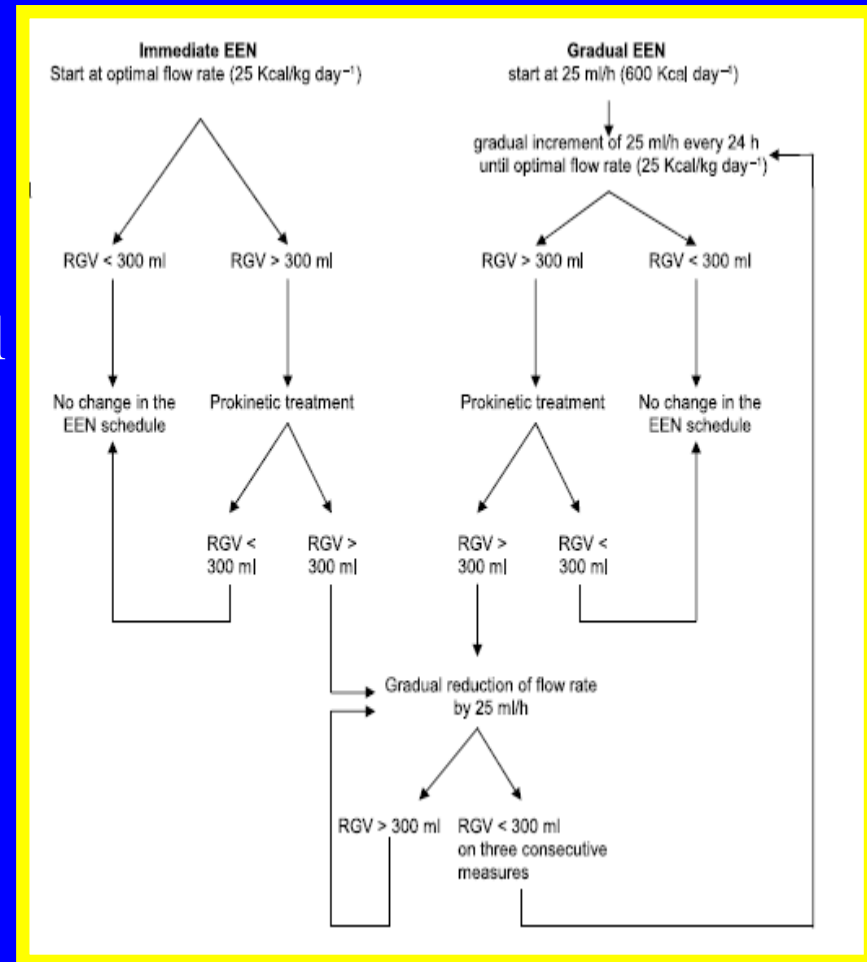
Immediate EEN
Start at optimal flow rate (25 Kcal/kg day$^{-1}$)

Gradual EEN
start at 25 ml/h (600 Kcal day$^{-1}$)

gradual increment of 25 ml/h every 24 h until optimal flow rate (25 Kcal/kg day$^{-1}$)

RGV < 300 ml

RGV > 300 ml

RGV > 300 ml

RGV < 300 ml

No change in the EEN schedule

Prokinetic treatment

Prokinetic treatment

No change in the EEN schedule

RGV < 300 ml

RGV > 300 ml

RGV > 300 ml

RGV < 300 ml

Gradual reduction of flow rate by 25 ml/h

RGV > 300 ml

RGV < 300 ml on three consecutive measures